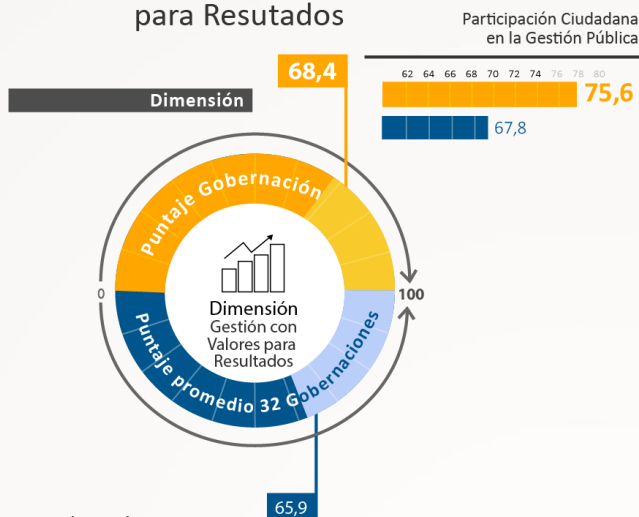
para Resutados

Participación Ciudadana en la Gestión Pública

68,4

62 64 66 68 70 72 74 76 78 80

75,6

Dimensión

67,8

Puntaje Gobernación

0

100

Dimensión Gestión con Valores para Resultados

Puntaje promedio 32 Gobernaciones

65,9